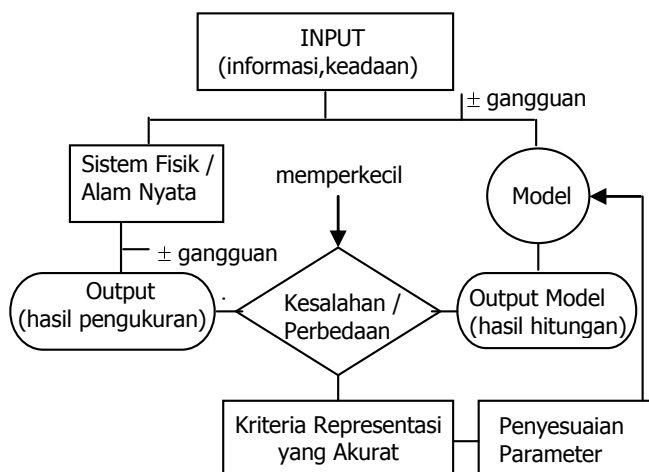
INPUT
(informasi,keadaan)

$\pm$ gangguan

Sistem Fisik / Alam Nyata

memperkecil

Model

$\pm$ gangguan

Output
(hasil pengukuran)

Kesalahan / Perbedaan

Output Model
(hasil hitungan)

Kriteria Representasi yang Akurat

Penyesuaian Parameter